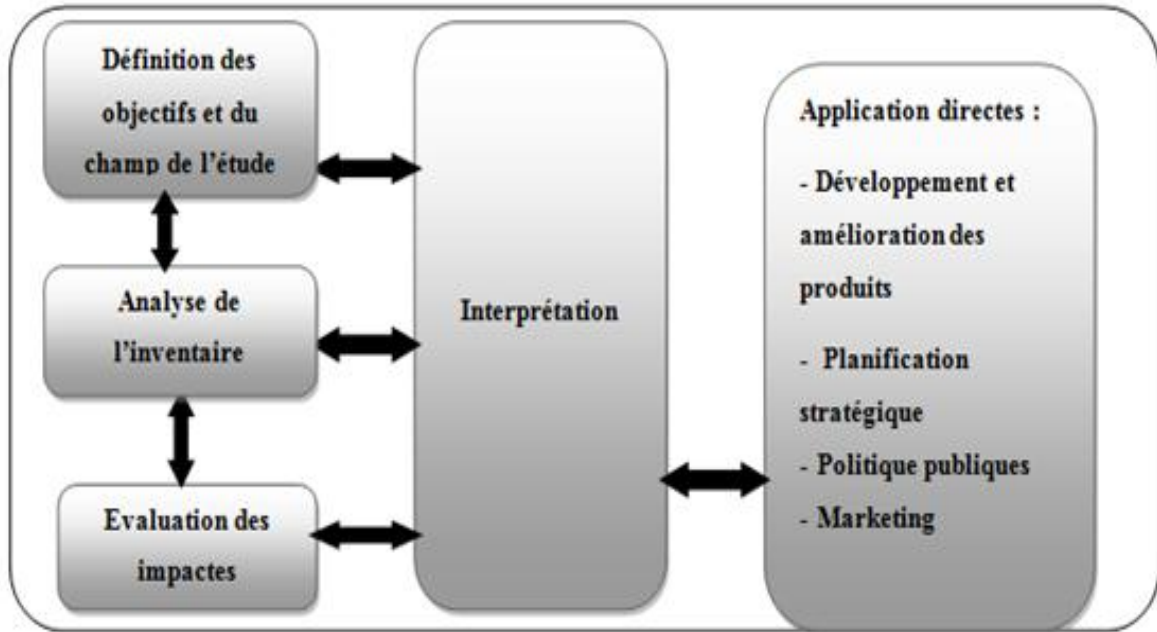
Définition des objectifs et du champ de l'étude

Analyse de l'inventaire

Evaluation des impactes

Interprétation

Application directes :

- Développement et amélioration des produits

- Planification stratégique

- Politique publiques

- Marketing